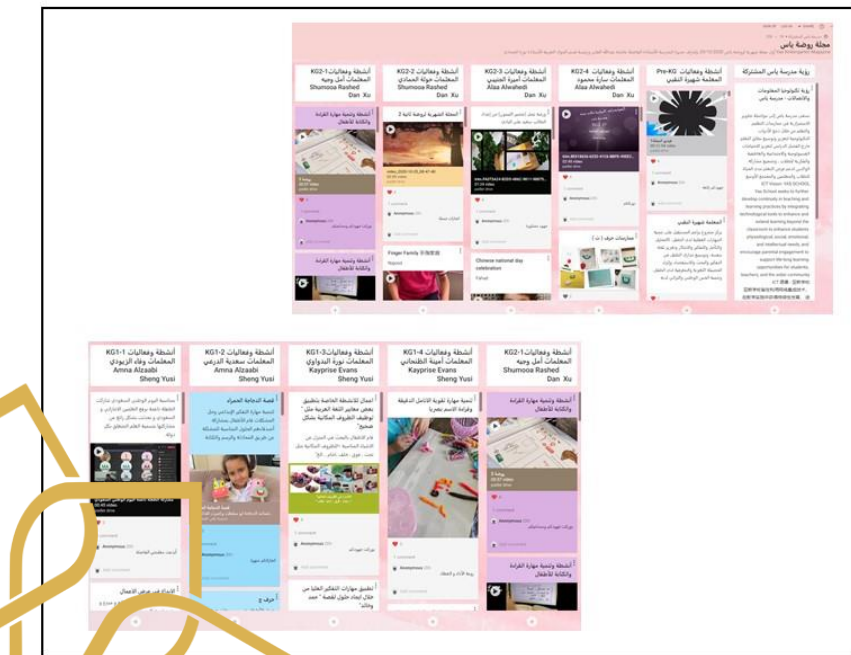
مجلة روضة ياس

رؤية مدرسة ياس المشتركة

أنشطة وفعاليات Pre-KG
المعلمة شهيرة النقبي

أنشطة وفعاليات KG2-4
المعلمات سارة محمود
Alaa Alwahedi
Dan Xu

أنشطة وفعاليات KG2-3
المعلمات أميرة الحنيبي
Alaa Alwahedi
Dan Xu

أنشطة وفعاليات KG2-2
المعلمات خولة الحمادي
Shumooa Rashed
Dan Xu

أنشطة وفعاليات KG2-1
المعلمات أمل وحيه
Shumooa Rashed
Dan Xu

رؤية تكنولوجيا المعلومات والاتصالات - مدرسة ياس

أنشطة وتنمية مهارة القراءة والكتابة للأطفال

Finger Family

Chinese national day celebration

أنشطة وفعاليات KG1-1
المعلمات وفاء الزبيدي
Amna Alzaabi
Sheng Yusi

أنشطة وفعاليات KG1-2
المعلمات سعدية الدرعي
Amna Alzaabi
Sheng Yusi

أنشطة وفعاليات KG1-3
المعلمات نورة الدولوي
Kayprise Evans
Sheng Yusi

أنشطة وفعاليات KG1-4
المعلمات أمينة الظنحاني
Kayprise Evans
Sheng Yusi

أنشطة وفعاليات KG2-1
المعلمات أمل وحيه
Shumooa Rashed
Dan Xu

قصة الدجاجة الحمراء

أنشطة وتنمية مهارة القراءة والكتابة للأطفال

تطبيق مهارات التفكير العليا من خلال إيجاد حلول لقصة " عمر والثلج"

حرف ع